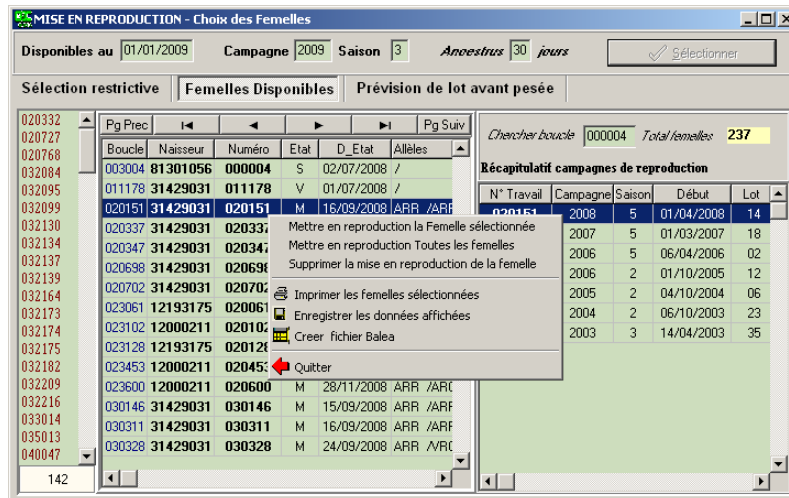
MISE EN REPRODUCTION - Choix des Femelles

Disponibles au 01/01/2009 Campagne 2009 Saison 3 Anoestrus 30 jours Sélectionner

Sélection restrictive | Femelles Disponibles | Prévision de lot avant pesée

020332
020727
020768
032084
032095
032099
032130
032134
032137
032139
032164
032173
032174
032175
032182
032209
032216
033014
035013
040047
142

Pg Prec |◀ ◀ ▶ ▶| Pg Suiv

| Boucle | Naisseur | Numéro | Etat | D_Etat | Allèles |
|---|---|---|---|---|---|
| 003004 | 81301056 | 000004 | S | 02/07/2008 | / |
| 011178 | 31429031 | 011178 | V | 01/07/2008 | / |
| 020151 | 31429031 | 020151 | M | 16/09/2008 | ARR /ARF |
| 020337 | 31429031 | 020337 | | | |
| 020347 | 31429031 | 020347 | | | |
| 020698 | 31429031 | 020698 | | | |
| 020702 | 31429031 | 020702 | | | |
| 023061 | 12193175 | 020061 | | | |
| 023102 | 12000211 | 020102 | | | |
| 023128 | 31429031 | 020128 | | | |
| 023453 | 12000211 | 020453 | | | |
| 023600 | 12000211 | 020600 | M | 28/11/2008 | ARR /ARC |
| 030146 | 31429031 | 030146 | M | 15/09/2008 | ARR /ARF |
| 030311 | 31429031 | 030311 | M | 16/09/2008 | ARR /ARF |
| 030328 | 31429031 | 030328 | M | 24/09/2008 | ARR /VRC |

Mettre en reproduction la Femelle sélectionnée
Mettre en reproduction Toutes les femelles
Supprimer la mise en reproduction de la femelle
Imprimer les femelles sélectionnées
Enregistrer les données affichées
Creer fichier Balea
Quitter

Chercher boucle 000004 Total femelles 237

Récapitulatif campagnes de reproduction

| N° Travail | Campagne | Saison | Début | Lot |
|---|---|---|---|---|
| 020151 | 2008 | 5 | 01/04/2008 | 14 |
| | 2007 | 5 | 01/03/2007 | 18 |
| | 2006 | 5 | 06/04/2006 | 02 |
| | 2006 | 2 | 01/10/2005 | 12 |
| | 2005 | 2 | 04/10/2004 | 06 |
| | 2004 | 2 | 06/10/2003 | 23 |
| | 2003 | 3 | 14/04/2003 | 35 |